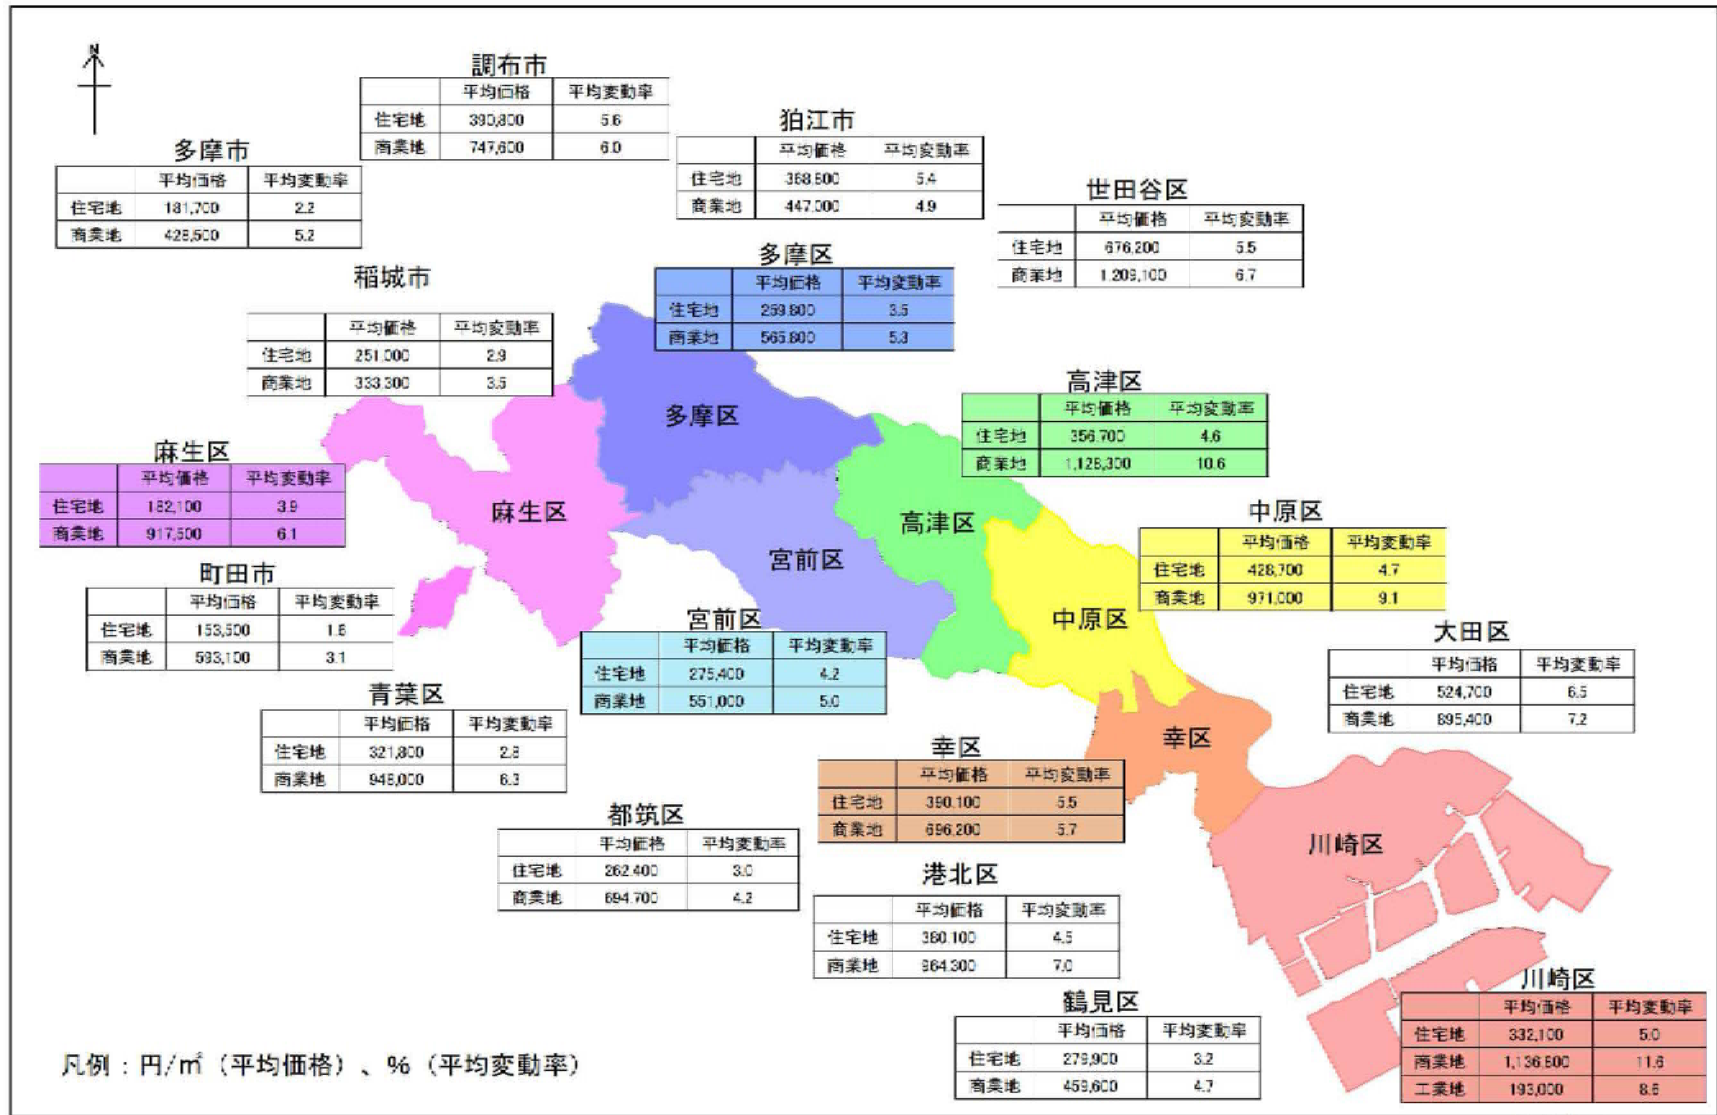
N

調布市

| | 平均価格 | 平均変動率 |
|---|---|---|
| 住宅地 | 380,800 | 5.6 |
| 商業地 | 747,600 | 6.0 |

狛江市

| | 平均価格 | 平均変動率 |
|---|---|---|
| 住宅地 | 368,500 | 5.4 |
| 商業地 | 447,000 | 4.9 |

多摩市

| | 平均価格 | 平均変動率 |
|---|---|---|
| 住宅地 | 181,700 | 2.2 |
| 商業地 | 428,500 | 5.2 |

世田谷区

| | 平均価格 | 平均変動率 |
|---|---|---|
| 住宅地 | 676,200 | 5.5 |
| 商業地 | 1,209,100 | 6.7 |

多摩区

| | 平均価格 | 平均変動率 |
|---|---|---|
| 住宅地 | 259,800 | 3.5 |
| 商業地 | 565,800 | 5.3 |

稲城市

| | 平均価格 | 平均変動率 |
|---|---|---|
| 住宅地 | 251,000 | 2.9 |
| 商業地 | 333,300 | 3.5 |

高津区

| | 平均価格 | 平均変動率 |
|---|---|---|
| 住宅地 | 356,700 | 4.6 |
| 商業地 | 1,126,300 | 10.6 |

多摩区

麻生区

| | 平均価格 | 平均変動率 |
|---|---|---|
| 住宅地 | 182,100 | 3.9 |
| 商業地 | 917,500 | 6.1 |

麻生区

高津区

中原区

| | 平均価格 | 平均変動率 |
|---|---|---|
| 住宅地 | 428,700 | 4.7 |
| 商業地 | 971,000 | 9.1 |

宮前区

町田市

| | 平均価格 | 平均変動率 |
|---|---|---|
| 住宅地 | 153,500 | 1.6 |
| 商業地 | 593,100 | 3.1 |

中原区

宮前区

| | 平均価格 | 平均変動率 |
|---|---|---|
| 住宅地 | 275,400 | 4.2 |
| 商業地 | 551,000 | 5.0 |

大田区

| | 平均価格 | 平均変動率 |
|---|---|---|
| 住宅地 | 524,700 | 6.5 |
| 商業地 | 895,400 | 7.2 |

青葉区

| | 平均価格 | 平均変動率 |
|---|---|---|
| 住宅地 | 321,800 | 2.8 |
| 商業地 | 948,000 | 6.3 |

幸区

幸区

| | 平均価格 | 平均変動率 |
|---|---|---|
| 住宅地 | 390,100 | 5.5 |
| 商業地 | 696,200 | 5.7 |

都筑区

| | 平均価格 | 平均変動率 |
|---|---|---|
| 住宅地 | 262,400 | 3.0 |
| 商業地 | 694,700 | 4.2 |

川崎区

港北区

| | 平均価格 | 平均変動率 |
|---|---|---|
| 住宅地 | 380,100 | 4.5 |
| 商業地 | 864,300 | 7.0 |

鶴見区

| | 平均価格 | 平均変動率 |
|---|---|---|
| 住宅地 | 279,900 | 3.2 |
| 商業地 | 459,600 | 4.7 |

川崎区

| | 平均価格 | 平均変動率 |
|---|---|---|
| 住宅地 | 332,100 | 5.0 |
| 商業地 | 1,136,500 | 11.6 |
| 工業地 | 193,000 | 8.6 |

凡例：円/㎡（平均価格）、%（平均変動率）